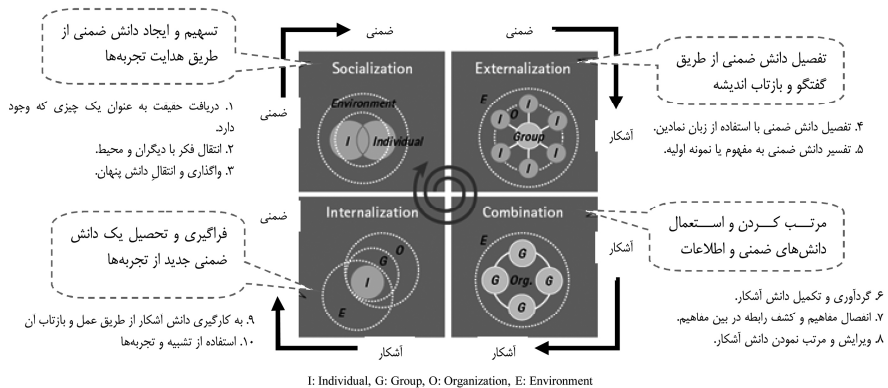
تسهیم و ایجاد دانش ضمنی از طریق هدایت تجربه‌ها

ضمنی

ضمنی

تفصیل دانش ضمنی از طریق گفتگو و بازتاب اندیشه

Socialization

Externalization

Environment

I

Individual

E

O

I

Group

۱. دریافت حقیقت به عنوان یک چیزی که وجود دارد.
۲. انتقال فکر با دیگران و محیط.
۳. واگذاری و انتقال دانش پنهان.

ضمنی

آشکار

۴. تفصیل دانش ضمنی با استفاده از زبان نمادین.
۵. تفسیر دانش ضمنی به مفهوم یا نمونه اولیه.

ضمنی

Internalization

Combination

مرتب کردن و استعمال دانش‌های ضمنی و اطلاعات

فراگیری و تحصیل یک دانش ضمنی جدید از تجربه‌ها

O

G

I

E

E

G

Org.

آشکار

۶. گردآوری و تکمیل دانش آشکار.
۷. انفصال مفاهیم و کشف رابطه در بین مفاهیم.
۸. ویرایش و مرتب نمودن دانش آشکار.

۹. به کارگیری دانش اشکار از طریق عمل و بازتاب ان
۱۰. استفاده از تشبیه و تجربه‌ها

آشکار

آشکار

I: Individual, G: Group, O: Organization, E: Environment